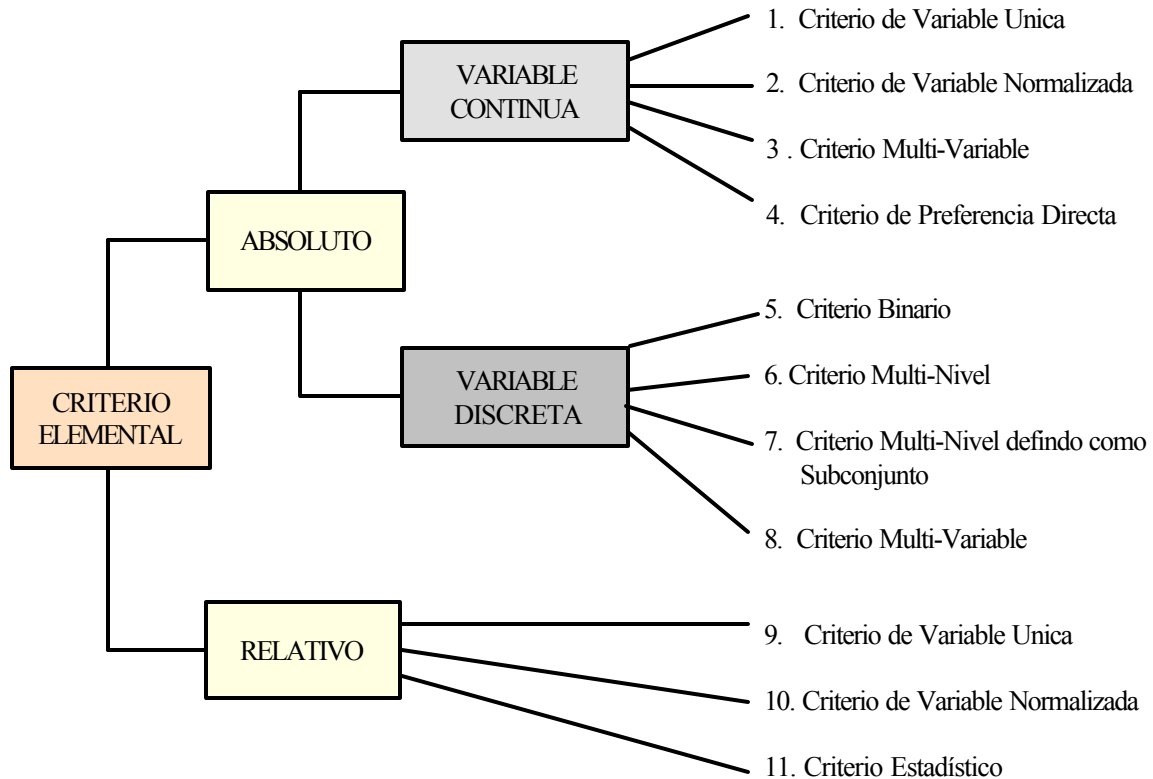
CRITERIO ELEMENTAL

ABSOLUTO

VARIABLE CONTINUA

1. Criterio de Variable Unica

2. Criterio de Variable Normalizada

3 . Criterio Multi-Variable

4. Criterio de Preferencia Directa

VARIABLE DISCRETA

5. Criterio Binario

6. Criterio Multi-Nivel

7. Criterio Multi-Nivel defindo como Subconjunto

8. Criterio Multi-Variable

RELATIVO

9. Criterio de Variable Unica

10. Criterio de Variable Normalizada

11. Criterio Estadístico